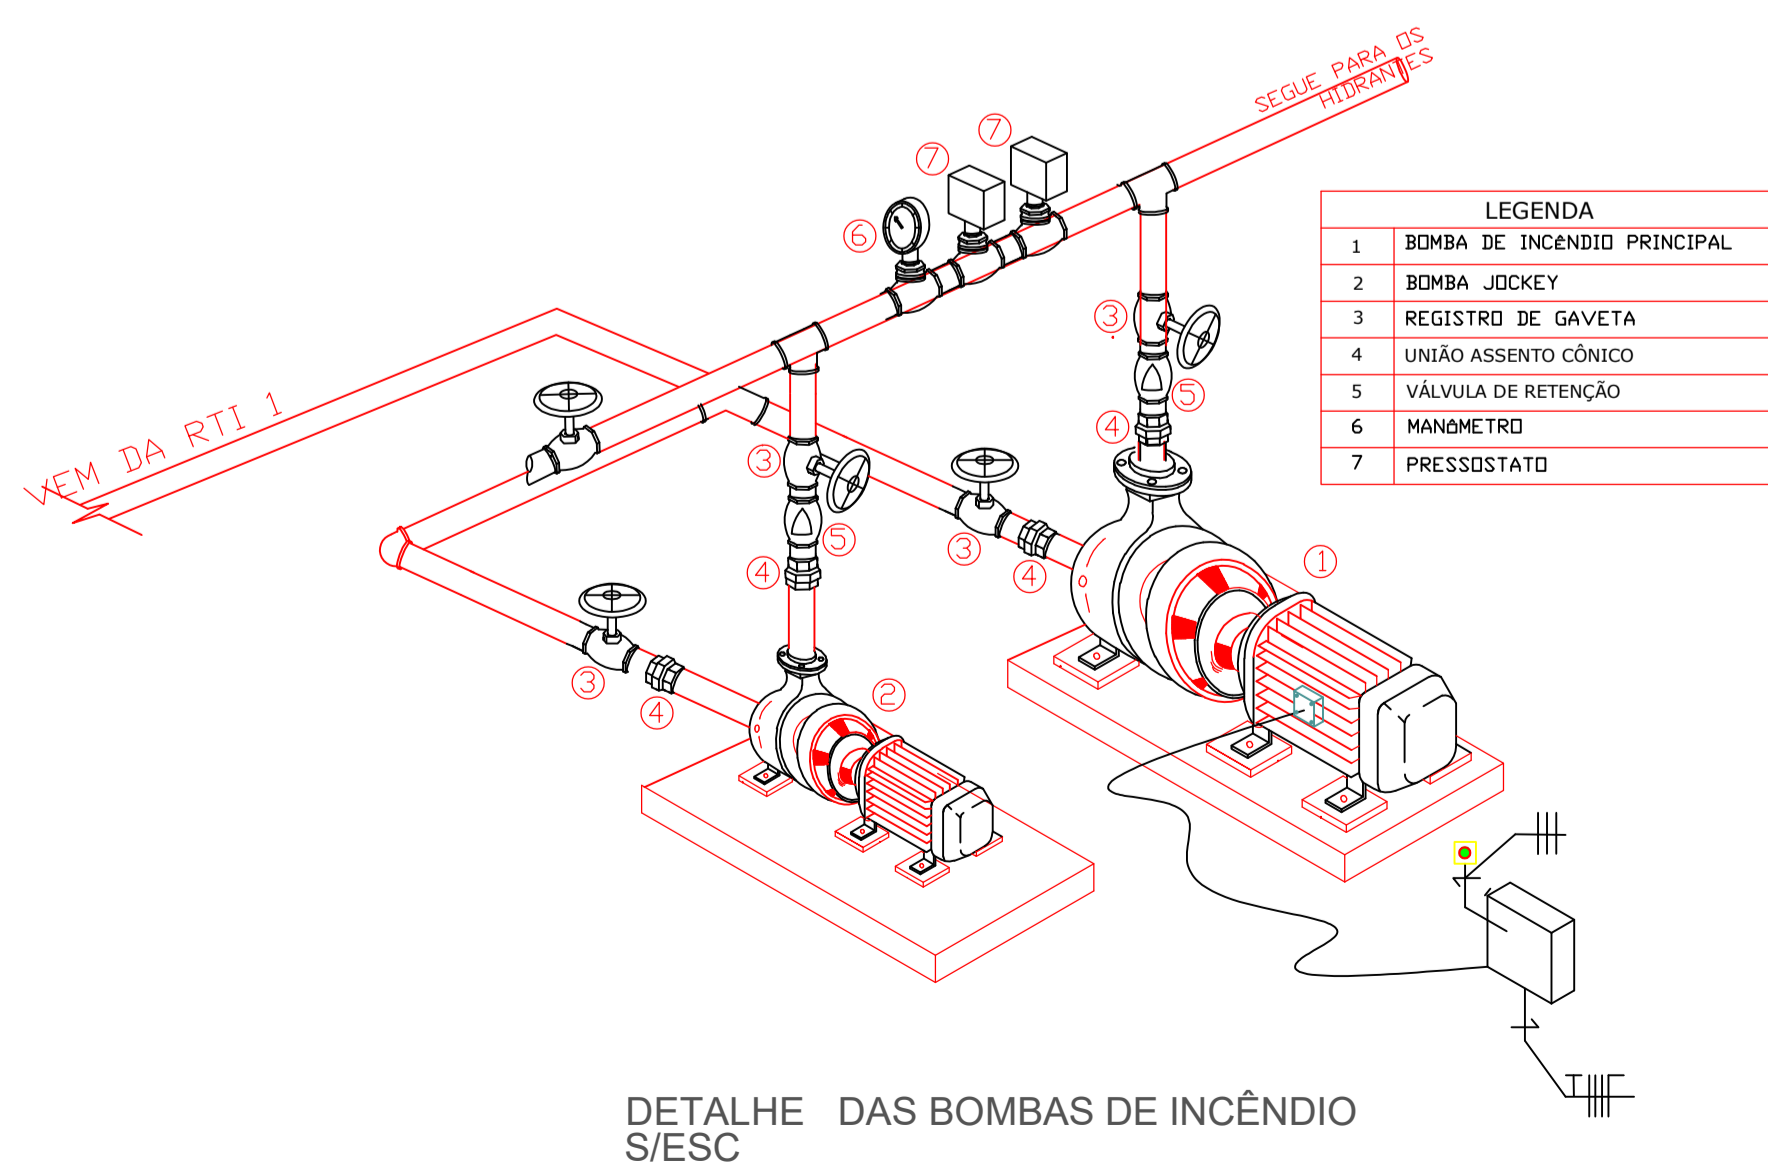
SEGUE PARA OS HIDRANTES

VEM DA RTI 1

7
7
6
3
5
4
3
5
4
3
4
1
3
4
2

| LEGENDA | |
|---|---|
| 1 | BOMBA DE INCÊNDIO PRINCIPAL |
| 2 | BOMBA JOCKEY |
| 3 | REGISTRO DE GAVETA |
| 4 | UNIÃO ASSENTO CÔNICO |
| 5 | VÁLVULA DE RETENÇÃO |
| 6 | MANÔMETRO |
| 7 | PRESSOSTATO |

DETALHE DAS BOMBAS DE INCÊNDIO
S/ESC